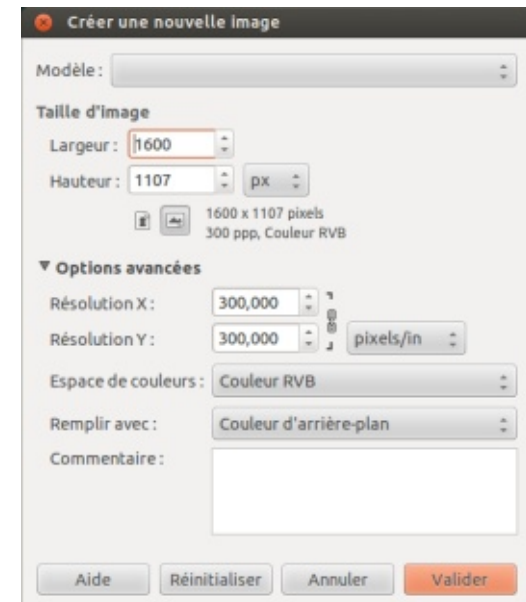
Créer une nouvelle image

Modèle :

Taille d'image

Largeur : 1600

Hauteur : 1107 px

1600 x 1107 pixels
300 ppp, Couleur RVB

▼ Options avancées

Résolution X : 300,000

Résolution Y : 300,000 pixels/in

Espace de couleurs : Couleur RVB

Remplir avec : Couleur d'arrière-plan

Commentaire :

Aide Réinitialiser Annuler Valider